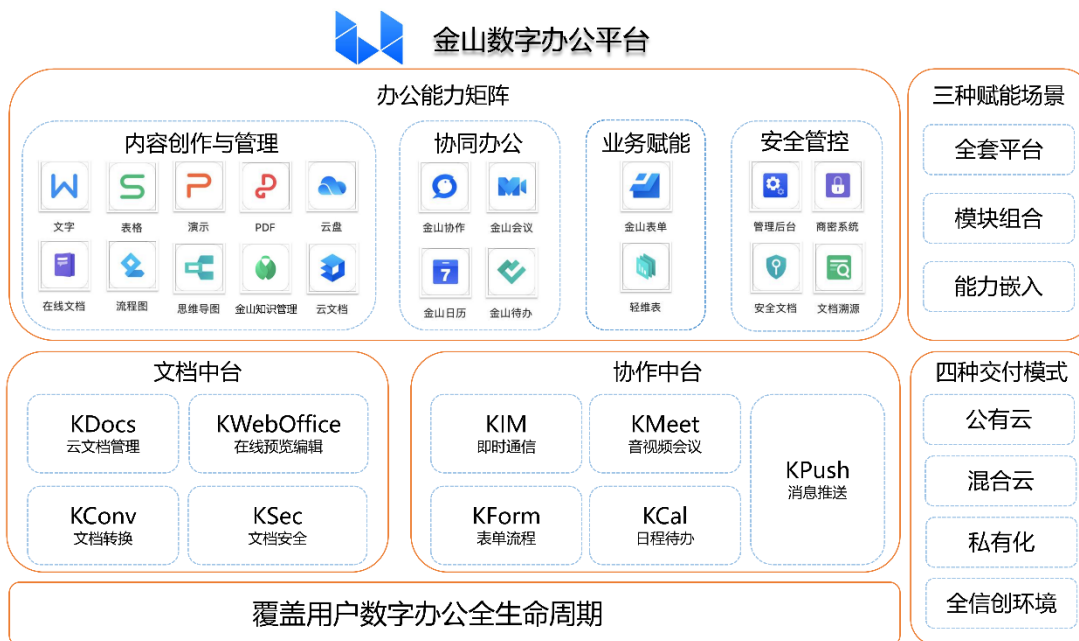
金山数字办公平台

办公能力矩阵

内容创作与管理

文字 表格 演示 PDF 云盘

在线文档 流程图 思维导图 金山知识管理 云文档

协同办公

金山协作 金山会议

金山日历 金山待办

业务赋能

金山表单

轻维表

安全管控

管理后台 商密系统

安全文档 文档溯源

三种赋能场景

全套平台

模块组合

能力嵌入

文档中台

KDocs
云文档管理

KWebOffice
在线预览编辑

KConv
文档转换

KSec
文档安全

协作中台

KIM
即时通信

KMeet
音视频会议

KPush
消息推送

KForm
表单流程

KCal
日程待办

四种交付模式

公有云

混合云

私有化

全信创环境

覆盖用户数字办公全生命周期